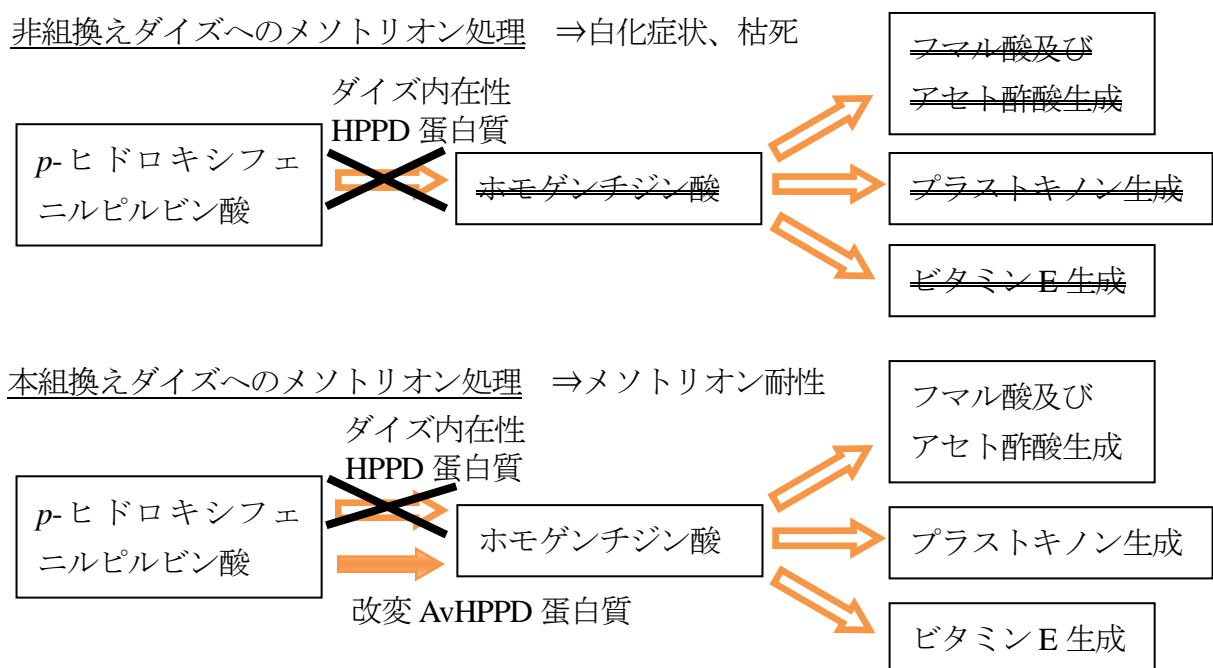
非組換えダイズへのメソトリオン処理　⇒白化症状、枯死

ダイズ内在性
HPPD 蛋白質

*p*-ヒドロキシフェニルピルビン酸

~~ホモゲンチジン酸~~

~~フマル酸及び
アセト酢酸生成~~

~~プラストキノン生成~~

~~ビタミン E 生成~~

本組換えダイズへのメソトリオン処理　⇒メソトリオン耐性

ダイズ内在性
HPPD 蛋白質

*p*-ヒドロキシフェニルピルビン酸

改変 AvHPPD 蛋白質

ホモゲンチジン酸

フマル酸及び
アセト酢酸生成

プラストキノン生成

ビタミン E 生成